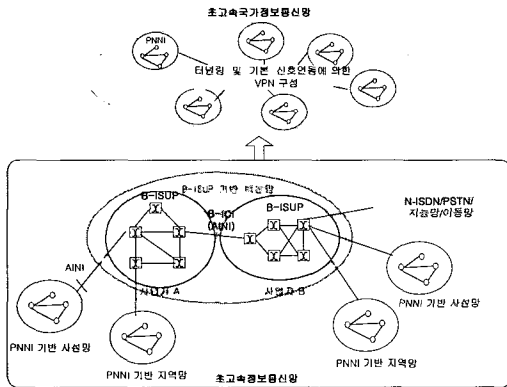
초고속국가정보통신망

PNNI

터널링 및 기반 신호연동에 의한 VPN 구성

B-ISUP 기반 백본망

B-ISUP

B-ICI (AINI)

B-ISUP

N-ISDN/PSTN/지능망/이동망

AINI

사업자 A

사업자 B

PNNI 기반 사설망

PNNI 기반 사설망

PNNI 기반 지역망

PNNI 기반 지역망

초고속정보통신망